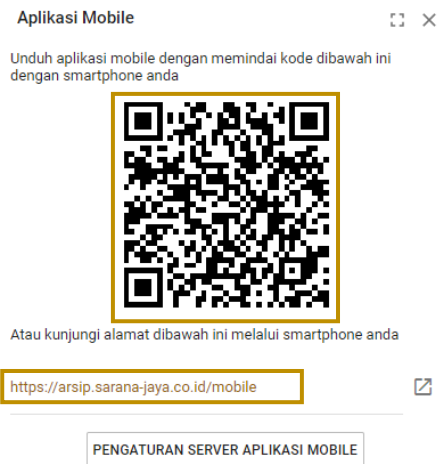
Aplikasi Mobile

Unduh aplikasi mobile dengan memindai kode dibawah ini dengan smartphone anda

Atau kunjungi alamat dibawah ini melalui smartphone anda

https://arsip.sarana-jaya.co.id/mobile

PENGATURAN SERVER APLIKASI MOBILE